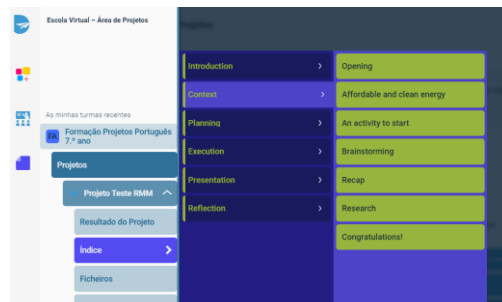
Escola Virtual – Área de Projetos

Projetos

As minhas turmas recentes

FA Formação Projetos Português 7.º ano

Projetos

Projeto Teste RMM

Resultado do Projeto

Índice

Ficheiros

Introduction

Context

Planning

Execution

Presentation

Reflection

Opening

Affordable and clean energy

An activity to start

Brainstorming

Recap

Research

Congratulations!